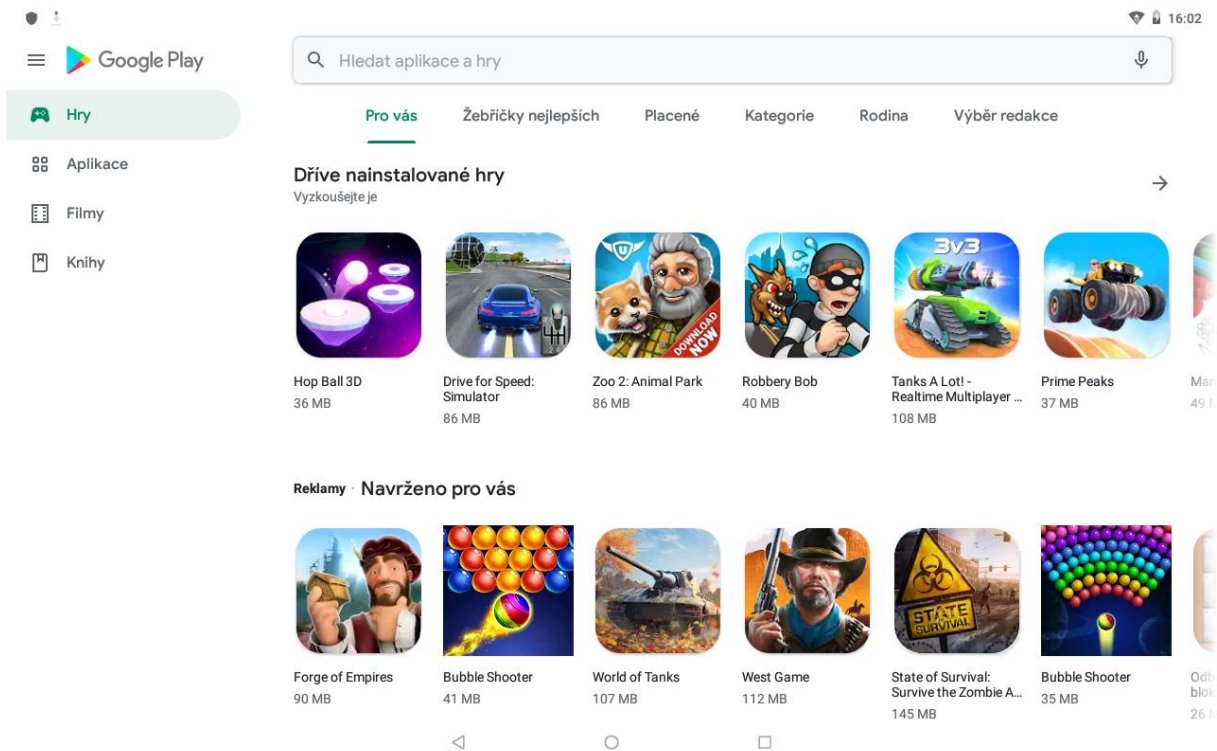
16:02

Google Play

Hledat aplikace a hry

Hry
Aplikace
Filmy
Knihy

Pro vás
Žebříčky nejlepších
Placené
Kategorie
Rodina
Výběr redakce

Dříve nainstalované hry
Vyzkoušejte je

Hop Ball 3D
36 MB

Drive for Speed: Simulator
86 MB

Zoo 2: Animal Park
86 MB

Robbery Bob
40 MB

Tanks A Lot! - Realtime Multiplayer ...
108 MB

Prime Peaks
37 MB

Mar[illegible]
49 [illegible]

Reklamy · Navrženo pro vás

Forge of Empires
90 MB

Bubble Shooter
41 MB

World of Tanks
107 MB

West Game
112 MB

State of Survival: Survive the Zombie A...
145 MB

Bubble Shooter
35 MB

Odb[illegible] blo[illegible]
26 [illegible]